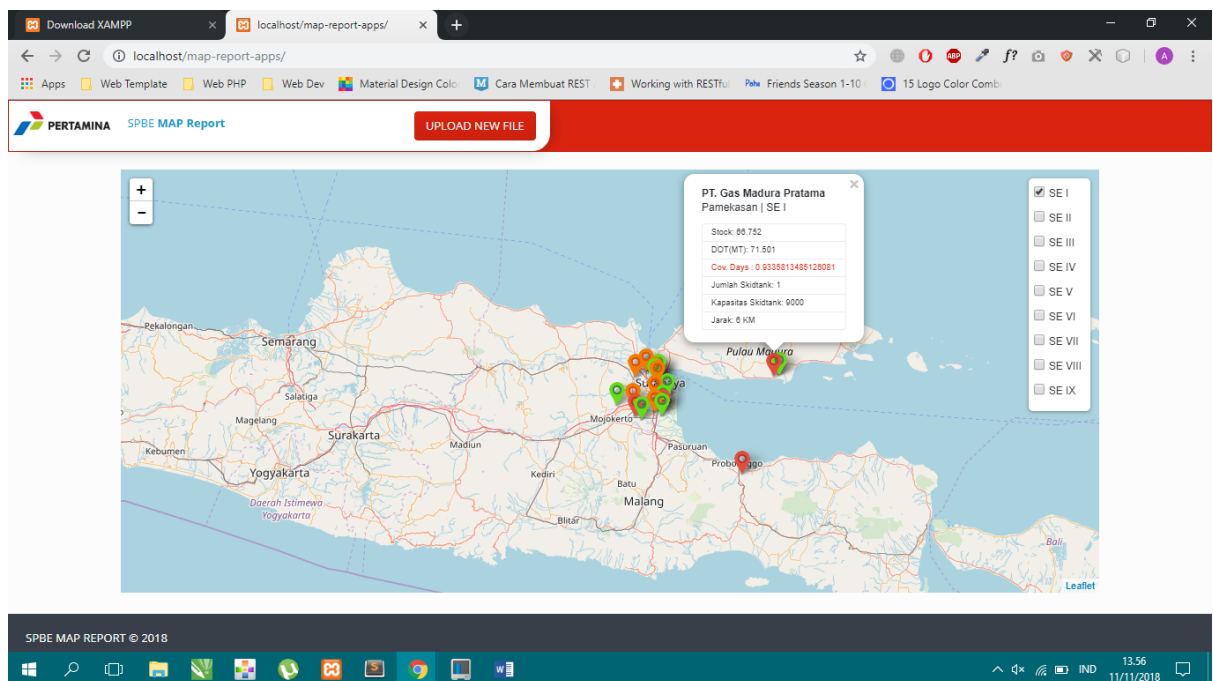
Download XAMPP
localhost/map-report-apps/
localhost/map-report-apps/
Apps | Web Template | Web PHP | Web Dev | Material Design Colo | Cara Membuat REST | Working with RESTful | Friends Season 1-10 | 15 Logo Color Comb

PERTAMINA SPBE MAP Report
UPLOAD NEW FILE

+
−

PT. Gas Madura Pratama
Pamekasan | SE I

| Stock: 66.752 |
|---|
| DOT(MT): 71.501 |
| Cov. Days : 0.9335813485126081 |
| Jumlah Skidtank: 1 |
| Kapasitas Skidtank: 9000 |
| Jarak: 6 KM |

SE I
SE II
SE III
SE IV
SE V
SE VI
SE VII
SE VIII
SE IX

Pekalongan
Semarang
Salatiga
Magelang
Surakarta
Kebumen
Yogyakarta
Daerah Istimewa Yogyakarta
Madiun
Kediri
Blitar
Mojokerto
Surabaya
Pasuruan
Batu
Malang
Probolinggo
Pulau Madura
Bali
Leaflet

SPBE MAP REPORT © 2018

IND 13.56 11/11/2018